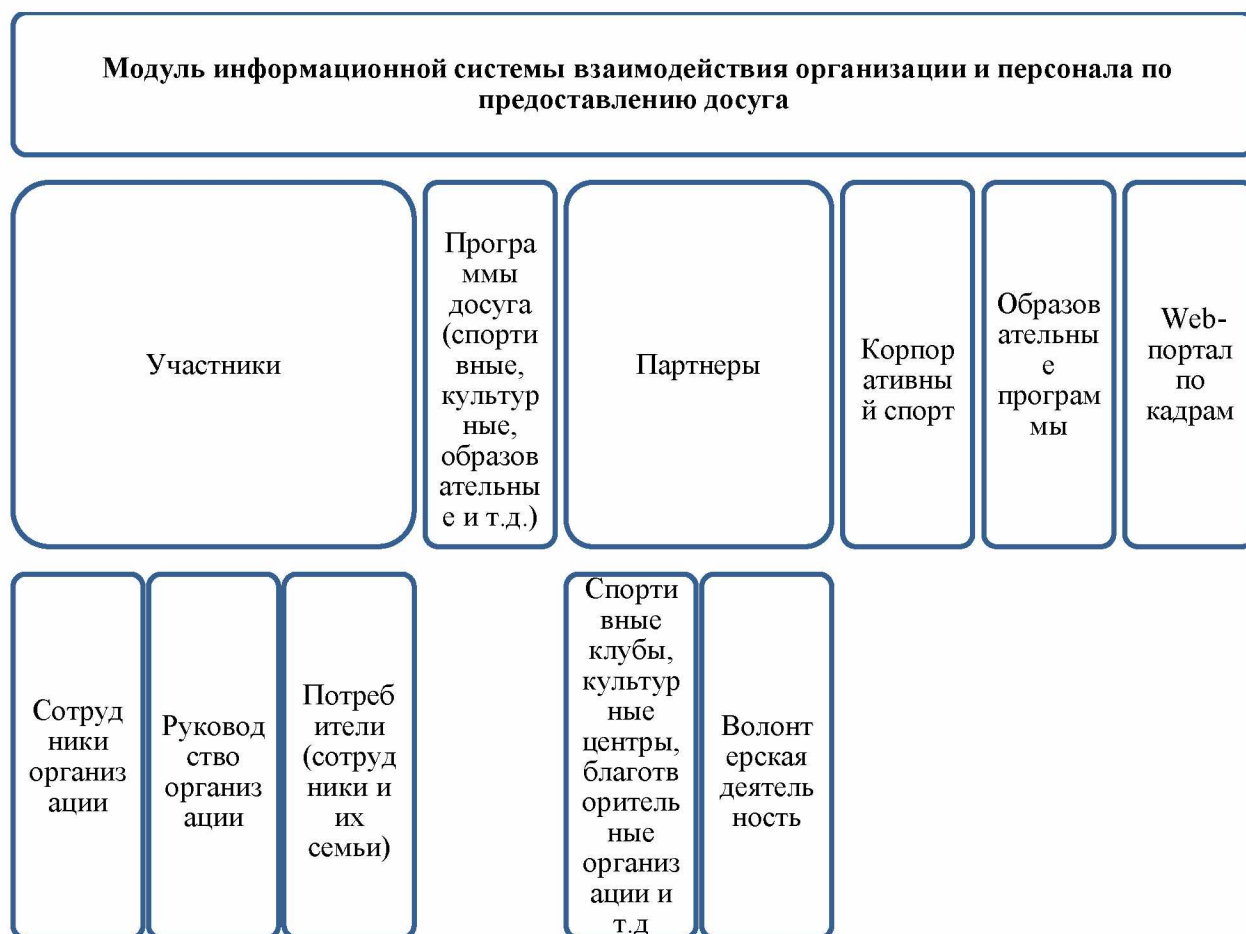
Модуль информационной системы взаимодействия организации и персонала по предоставлению досуга

Участники

Программы досуга (спортивные, культурные, образовательные и т.д.)

Партнеры

Корпоративный спорт

Образовательные программы

Web-портал по кадрам

Сотрудники организации

Руководство организации

Потребители (сотрудники и их семьи)

Спортивные клубы, культурные центры, благотворительные организации и т.д

Волонтерская деятельность